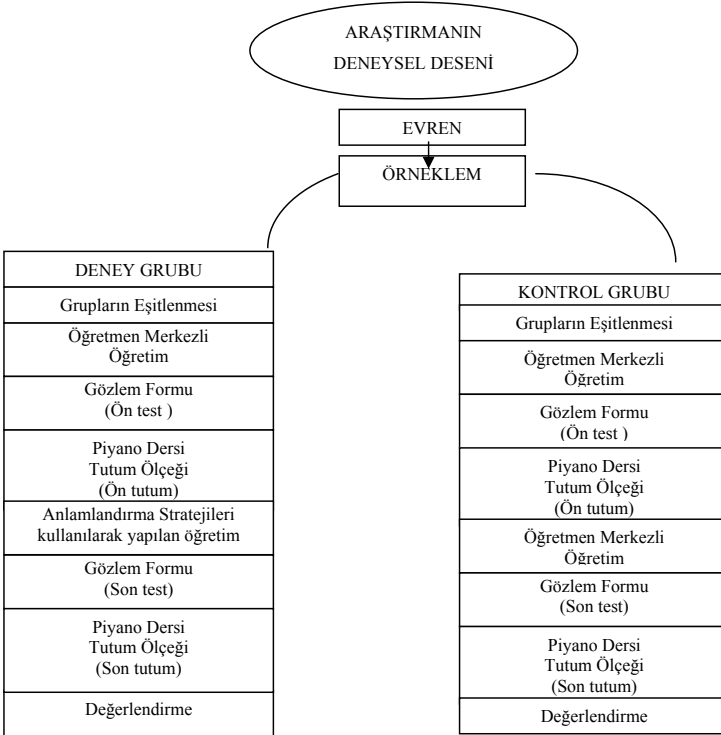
ARAŞTIRMANIN DENEYSEL DESENİ

EVREN

ÖRNEKLEM

DENEY GRUBU

Grupların Eşitlenmesi

Öğretmen Merkezli Öğretim

Gözlem Formu (Ön test )

Piyano Dersi Tutum Ölçeği (Ön tutum)

Anlamlandırma Stratejileri kullanılarak yapılan öğretim

Gözlem Formu (Son test)

Piyano Dersi Tutum Ölçeği (Son tutum)

Değerlendirme

KONTROL GRUBU

Grupların Eşitlenmesi

Öğretmen Merkezli Öğretim

Gözlem Formu (Ön test )

Piyano Dersi Tutum Ölçeği (Ön tutum)

Öğretmen Merkezli Öğretim

Gözlem Formu (Son test)

Piyano Dersi Tutum Ölçeği (Son tutum)

Değerlendirme